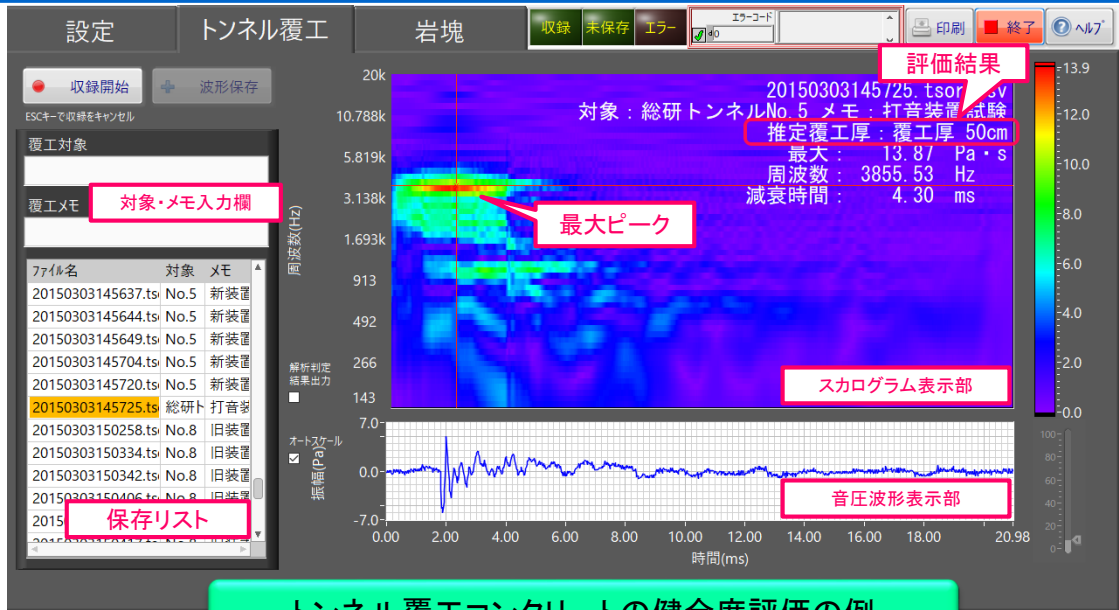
設定 トンネル覆工 岩塊

収録 未保存 エラー

エラーコード
0

印刷 終了 ヘルプ

収録開始 波形保存

ESCキーで収録をキャンセル

覆工対象

覆工メモ

対象・メモ入力欄

| ファイル名 | 対象 | メモ |
|---|---|---|
| 20150303145637.tso | No.5 | 新装置 |
| 20150303145644.tso | No.5 | 新装置 |
| 20150303145649.tso | No.5 | 新装置 |
| 20150303145704.tso | No.5 | 新装置 |
| 20150303145720.tso | No.5 | 新装置 |
| 20150303145725.tso | 総研ト | 打音装 |
| 20150303150258.tso | No.8 | 旧装置 |
| 20150303150334.tso | No.8 | 旧装置 |
| 20150303150342.tso | No.8 | 旧装置 |
| 20150303150406.tso | No.8 | 旧装置 |
| 2015 | | |

保存リスト

評価結果

20150303145725.tsor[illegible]sv
対象：総研トンネルNo.5 メモ：打音装置試験
推定覆工厚：覆工厚 50cm
最大： 13.87 Pa・s
周波数： 3855.53 Hz
減衰時間： 4.30 ms

最大ピーク

20k 10.788k 5.819k 3.138k 1.693k 913 492 266 143

周波数(Hz)

スカログラム表示部

13.9 12.0 10.0 8.0 6.0 4.0 2.0 0.0

解析判定結果出力

オートスケール

7.0 0.0 -7.0

振幅(Pa)

音圧波形表示部

0.00 2.00 4.00 6.00 8.00 10.00 12.00 14.00 16.00 18.00 20.98

時間(ms)

100 80 60 40 20 0

トンネル覆工コンクリートの健全度評価の例